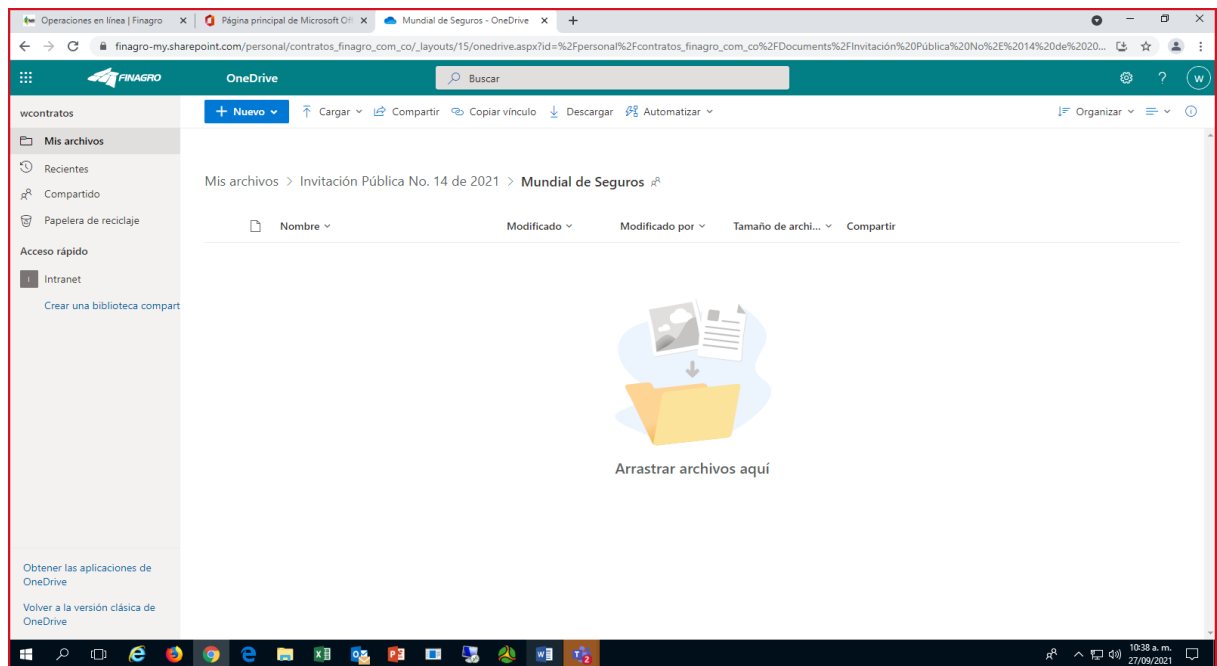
Operaciones en línea | Finagro
Página principal de Microsoft Of
Mundial de Seguros - OneDrive

finagro-my.sharepoint.com/personal/contratos_finagro_com_co/_layouts/15/onedrive.aspx?id=%2Fpersonal%2Fcontratos_finagro_com_co%2FDocuments%2FInvitación%20Pública%20No%2E%2014%20de%2020...

FINAGRO
OneDrive
Buscar

wcontratos
Mis archivos
Recientes
Compartido
Papelera de reciclaje
Acceso rápido
Intranet
Crear una biblioteca compart

+ Nuevo
Cargar
Compartir
Copiar vínculo
Descargar
Automatizar
Organizar

Mis archivos > Invitación Pública No. 14 de 2021 > Mundial de Seguros

Nombre
Modificado
Modificado por
Tamaño de archi...
Compartir

Arrastrar archivos aquí

Obtener las aplicaciones de OneDrive

Volver a la versión clásica de OneDrive

10:38 a. m.
27/09/2021